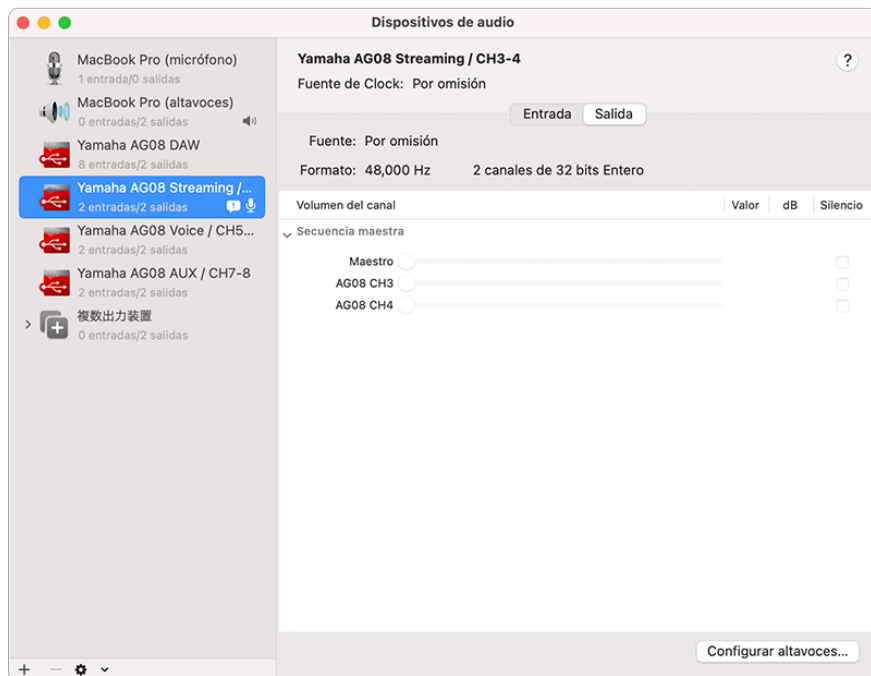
Dispositivos de audio

MacBook Pro (micrófono)
1 entrada/0 salidas

MacBook Pro (altavoces)
0 entradas/2 salidas

Yamaha AG08 DAW
8 entradas/2 salidas

Yamaha AG08 Streaming /...
2 entradas/2 salidas

Yamaha AG08 Voice / CH5...
2 entradas/2 salidas

Yamaha AG08 AUX / CH7-8
2 entradas/2 salidas

複数出力装置
0 entradas/2 salidas

Yamaha AG08 Streaming / CH3-4
Fuente de Clock: Por omisión

?

Entrada Salida

Fuente: Por omisión
Formato: 48,000 Hz 2 canales de 32 bits Entero

| Volumen del canal | Valor | dB | Silencio |
|---|---|---|---|
| Secuencia maestra | | | |
| Maestro | | | |
| AG08 CH3 | | | |
| AG08 CH4 | | | |

Configurar altavoces...

+ −